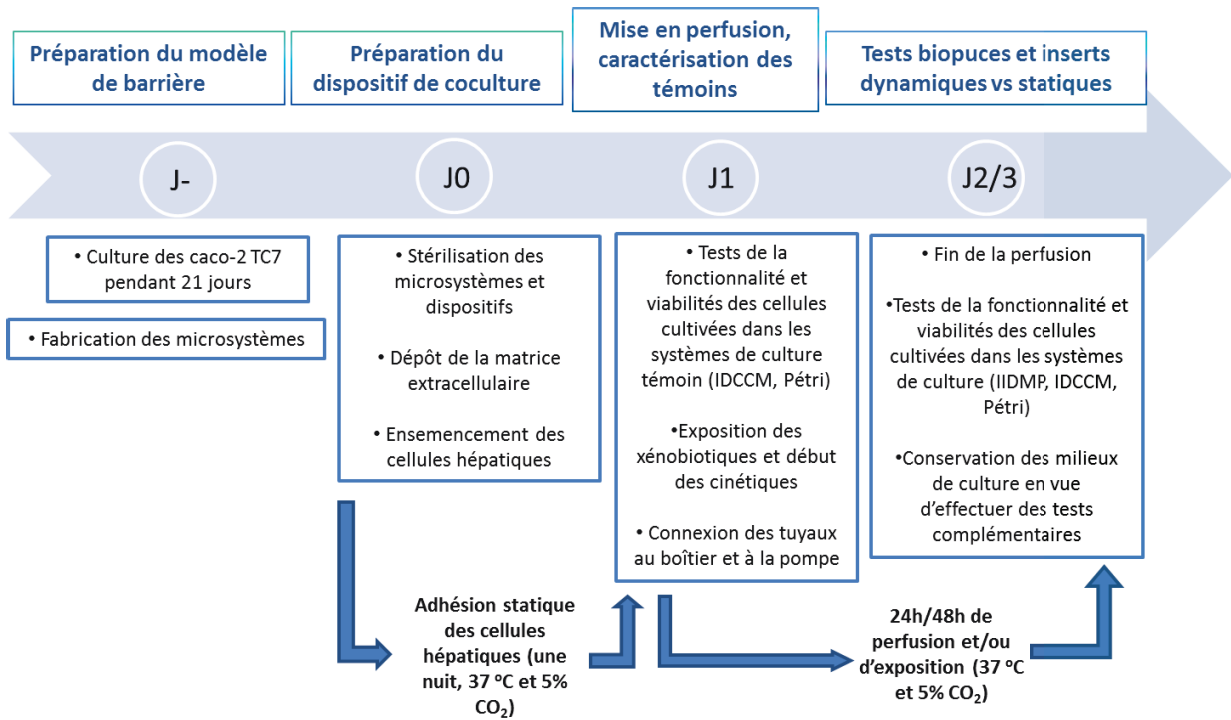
Préparation du modèle de barrière

Préparation du dispositif de coculture

Mise en perfusion, caractérisation des témoins

Tests biopuces et inserts dynamiques vs statiques

J-

J0

J1

J2/3

• Culture des caco-2 TC7 pendant 21 jours

• Fabrication des microsystèmes

• Stérilisation des microsystèmes et dispositifs

• Dépôt de la matrice extracellulaire

• Ensemencement des cellules hépatiques

• Tests de la fonctionnalité et viabilités des cellules cultivées dans les systèmes de culture témoin (IDCCM, Pétri)

•Exposition des xénobiotiques et début des cinétiques

• Connexion des tuyaux au boîtier et à la pompe

• Fin de la perfusion

•Tests de la fonctionnalité et viabilités des cellules cultivées dans les systèmes de culture (IIDMP, IDCCM, Pétri)

•Conservation des milieux de culture en vue d'effectuer des tests complémentaires

Adhésion statique des cellules hépatiques (une nuit, 37 ºC et 5% $CO_2$)

24h/48h de perfusion et/ou d'exposition (37 ºC et 5% $CO_2$)